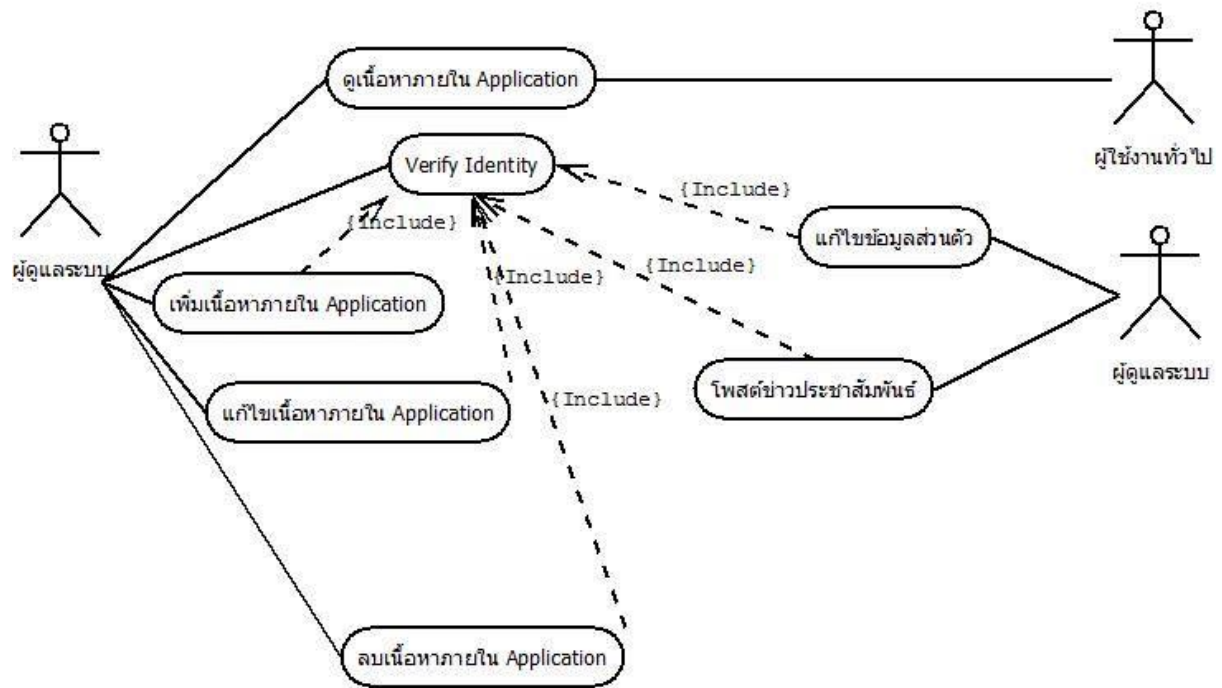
ดูเนื้อหาภายใน Application

ผู้ใช้งานทั่วไป

Verify Identity

{Include}

{Include}

ผู้ดูแลระบบ

แก้ไขข้อมูลส่วนตัว

{Include}

{Include}

เพิ่มเนื้อหาภายใน Application

ผู้ดูแลระบบ

โพสต์ข่าวประชาสัมพันธ์

{Include}

แก้ไขเนื้อหาภายใน Application

ลบเนื้อหาภายใน Application